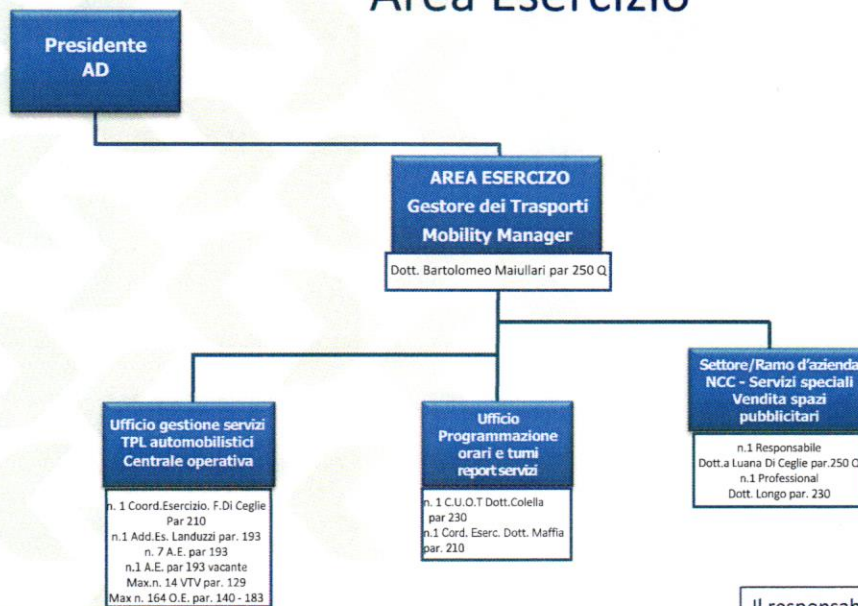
Area Esercizio

Presidente
AD

AREA ESERCIZO
Gestore dei Trasporti
Mobility Manager

Dott. Bartolomeo Maiullari par 250 Q

Ufficio gestione servizi TPL automobilistici Centrale operativa

n. 1 Coord.Esercizio. F.Di Ceglie Par 210
n.1 Add.Es. Landuzzi par. 193
n. 7 A.E. par 193
n.1 A.E. par 193 vacante
Max.n. 14 VTV par. 129
Max n. 164 O.E. par. 140 - 183

Ufficio Programmazione orari e turni report servizi

n. 1 C.U.O.T Dott.Colella par 230
n.1 Cord. Eserc. Dott. Maffia par. 210

Settore/Ramo d'azienda NCC - Servizi speciali Vendita spazi pubblicitari

n.1 Responsabile
Dott.a Luana Di Ceglie par.250 Q
n.1 Professional
Dott. Longo par. 230

Il responsab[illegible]